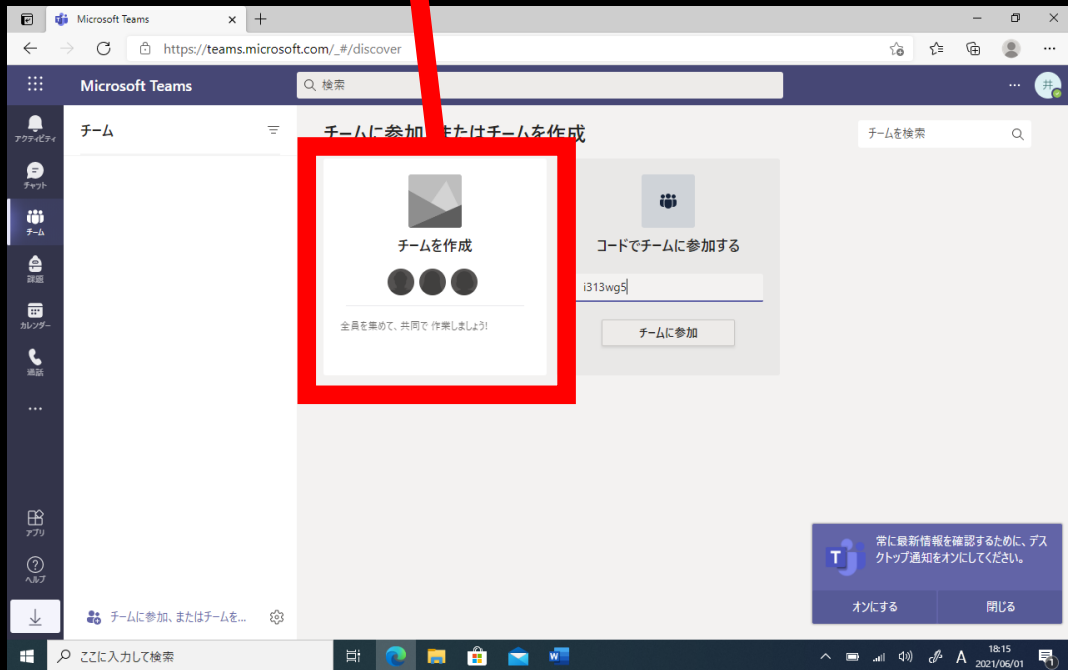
Microsoft Teams

https://teams.microsoft.com/_#/discover

Microsoft Teams

検索

井

アクティビティ

チャット

チーム

課題

カレンダー

通話

...

アプリ

ヘルプ

チーム

チームに参加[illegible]またはチームを作成

チームを検索

チームを作成

全員を集めて、共同で 作業しましょう!

コードでチームに参加する

i313wg5

チームに参加

チームに参加、またはチームを...

常に最新情報を確認するために、デスクトップ通知をオンにしてください。

オンにする

閉じる

ここに入力して検索

A

18:15
2021/06/01